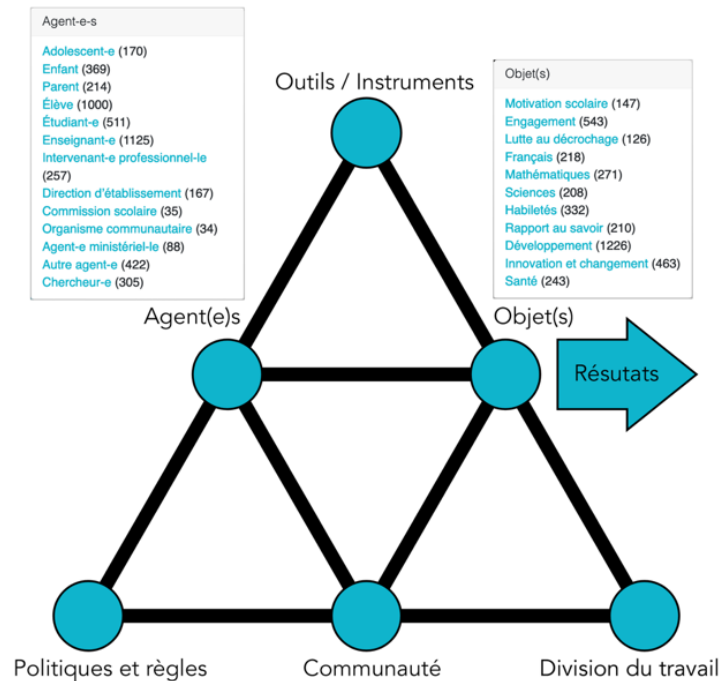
Agent-e-s

Adolescent-e (170)
Enfant (369)
Parent (214)
Élève (1000)
Étudiant-e (511)
Enseignant-e (1125)
Intervenant-e professionnel-le (257)
Direction d'établissement (167)
Commission scolaire (35)
Organisme communautaire (34)
Agent-e ministériel-le (88)
Autre agent-e (422)
Chercheur-e (305)

Outils / Instruments

Objet(s)

Motivation scolaire (147)
Engagement (543)
Lutte au décrochage (126)
Français (218)
Mathématiques (271)
Sciences (208)
Habiletés (332)
Rapport au savoir (210)
Développement (1226)
Innovation et changement (463)
Santé (243)

Agent(e)s

Objet(s)

Résutats

Politiques et règles

Communauté

Division du travail